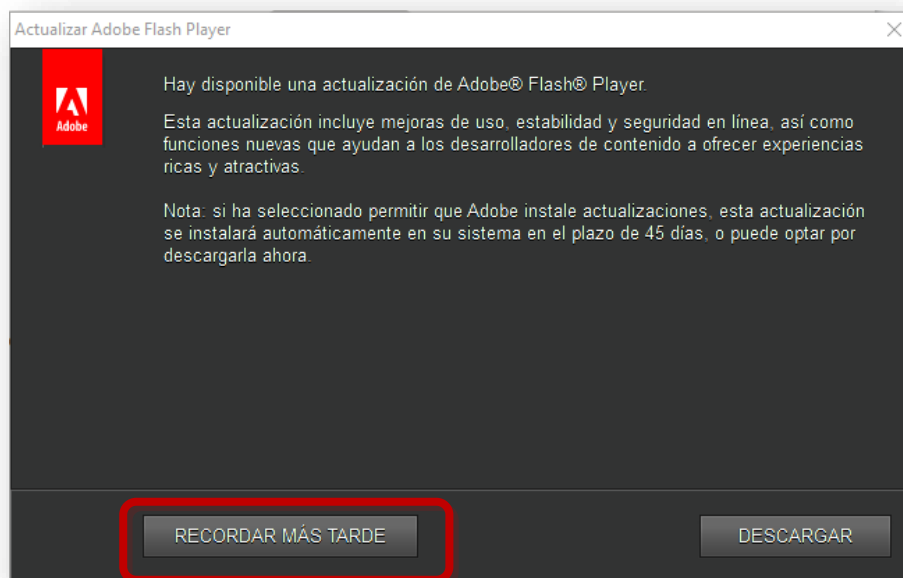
Actualizar Adobe Flash Player

Adobe

Hay disponible una actualización de Adobe® Flash® Player.

Esta actualización incluye mejoras de uso, estabilidad y seguridad en línea, así como funciones nuevas que ayudan a los desarrolladores de contenido a ofrecer experiencias ricas y atractivas.

Nota: si ha seleccionado permitir que Adobe instale actualizaciones, esta actualización se instalará automáticamente en su sistema en el plazo de 45 días, o puede optar por descargarla ahora.

RECORDAR MÁS TARDE

DESCARGAR